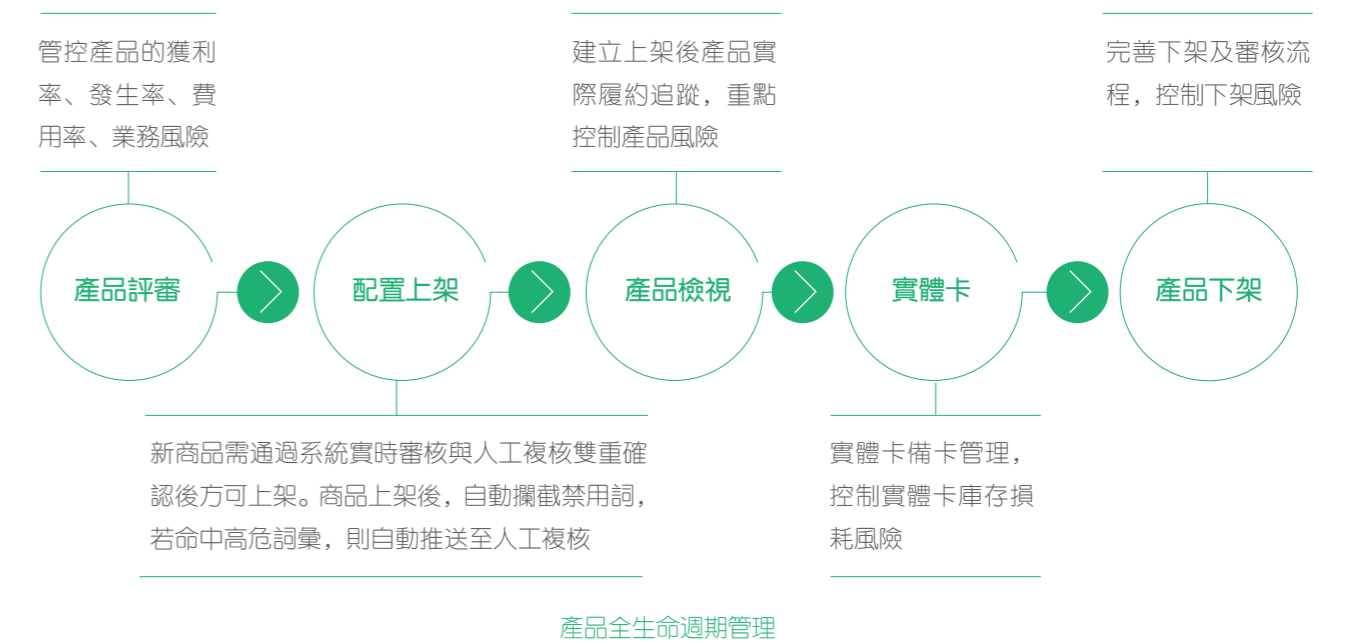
管控產品的獲利率、發生率、費用率、業務風險

建立上架後產品實際履約追蹤，重點控制產品風險

完善下架及審核流程，控制下架風險

產品評審

配置上架

產品檢視

實體卡

產品下架

新商品需通過系統實時審核與人工複核雙重確認後方可上架。商品上架後，自動攔截禁用詞，若命中高危詞彙，則自動推送至人工複核

實體卡備卡管理，控制實體卡庫存損耗風險

產品全生命週期管理